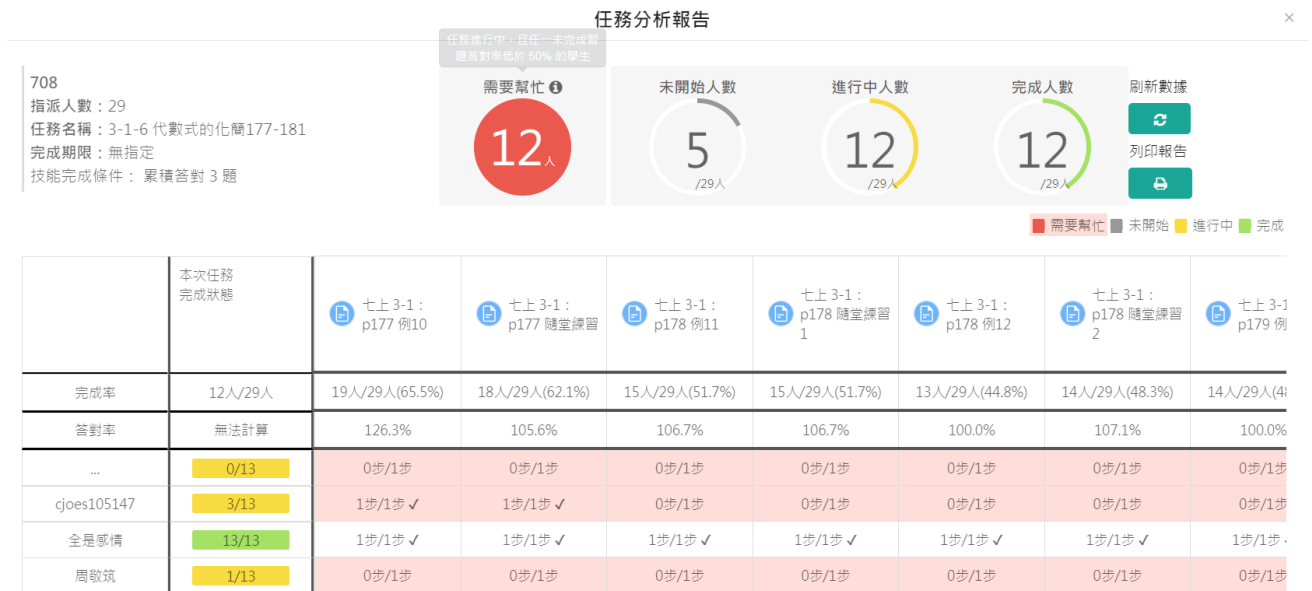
任務分析報告

×

708
指派人數：29
任務名稱：3-1-6 代數式的化簡177-181
完成期限：無指定
技能完成條件： 累積答對 3 題

任務進行中，且任一未完成習題答對率低於 50% 的學生

需要幫忙
12人

未開始人數
5
/29人

進行中人數
12
/29人

完成人數
12
/29人

刷新數據

列印報告

需要幫忙 未開始 進行中 完成

| | 本次任務完成狀態 | 七上 3-1：p177 例10 | 七上 3-1：p177 隨堂練習 | 七上 3-1：p178 例11 | 七上 3-1：p178 隨堂練習 1 | 七上 3-1：p178 例12 | 七上 3-1：p178 隨堂練習 2 | 七上 3-1 p179 例 |
|---|---|---|---|---|---|---|---|---|
| 完成率 | 12人/29人 | 19人/29人(65.5%) | 18人/29人(62.1%) | 15人/29人(51.7%) | 15人/29人(51.7%) | 13人/29人(44.8%) | 14人/29人(48.3%) | 14人/29人(4 |
| 答對率 | 無法計算 | 126.3% | 105.6% | 106.7% | 106.7% | 100.0% | 107.1% | 100.0% |
| ... | 0/13 | 0步/1步 | 0步/1步 | 0步/1步 | 0步/1步 | 0步/1步 | 0步/1步 | 0步/1步 |
| cjoes105147 | 3/13 | 1步/1步 ✓ | 1步/1步 ✓ | 0步/1步 | 0步/1步 | 0步/1步 | 0步/1步 | 0步/1步 |
| 全是感情 | 13/13 | 1步/1步 ✓ | 1步/1步 ✓ | 1步/1步 ✓ | 1步/1步 ✓ | 1步/1步 ✓ | 1步/1步 ✓ | 1步/1步 |
| 周敬筑 | 1/13 | 0步/1步 | 0步/1步 | 0步/1步 | 0步/1步 | 0步/1步 | 0步/1步 | 0步/1步 |